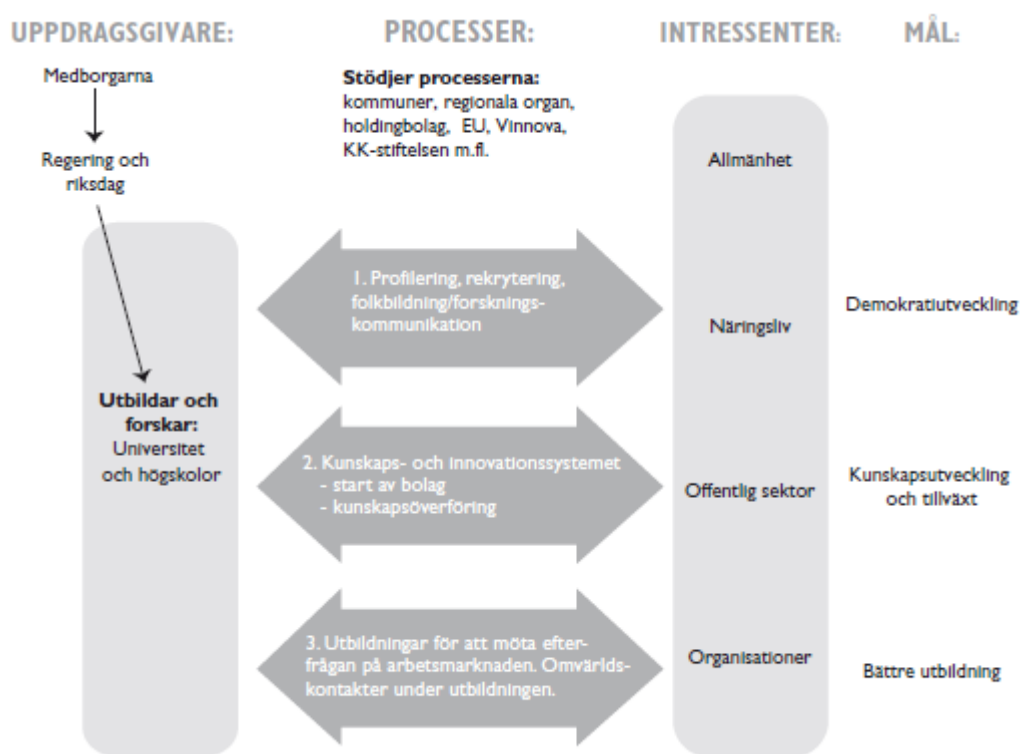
UPPDRAGSGIVARE:

PROCESSER:

INTRESSENTER:

MÅL:

Medborgarna

Regering och riksdag

Stödjer processerna: kommuner, regionala organ, holdingbolag, EU, Vinnova, KK-stiftelsen m.fl.

Allmänhet

1. Profilering, rekrytering, folkbildning/forskningskommunikation

Näringsliv

Demokratiutveckling

Utbildar och forskar: Universitet och högskolor

2. Kunskaps- och innovationssystemet
- start av bolag
- kunskapsöverföring

Offentlig sektor

Kunskapsutveckling och tillväxt

3. Utbildningar för att möta efterfrågan på arbetsmarknaden. Omvärldskontakter under utbildningen.

Organisationer

Bättre utbildning